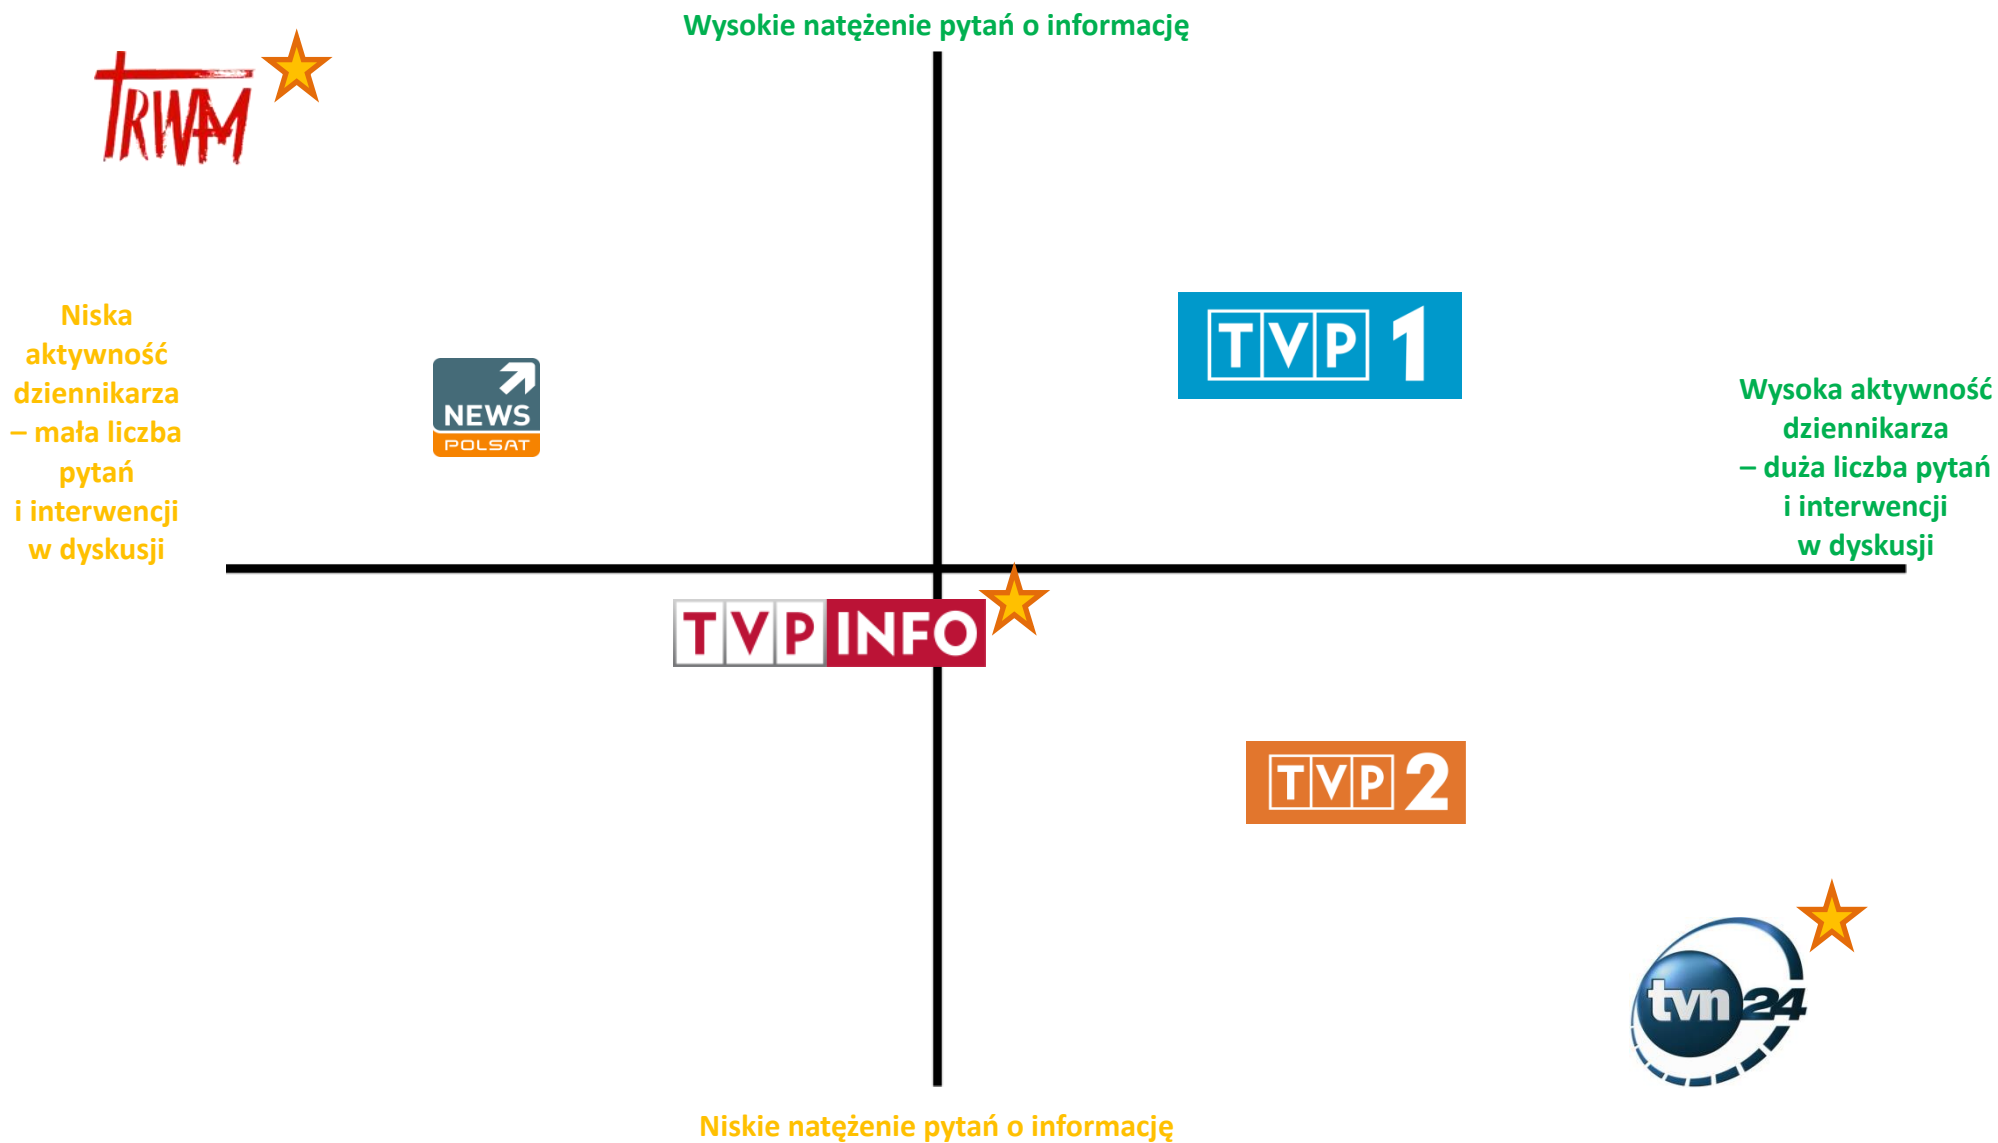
Wysokie natężenie pytań o informację

TRWAM

Niska aktywność dziennikarza – mała liczba pytań i interwencji w dyskusji

NEWS POLSAT

TVP 1

Wysoka aktywność dziennikarza – duża liczba pytań i interwencji w dyskusji

TVP INFO

TVP 2

tvn24

Niskie natężenie pytań o informację